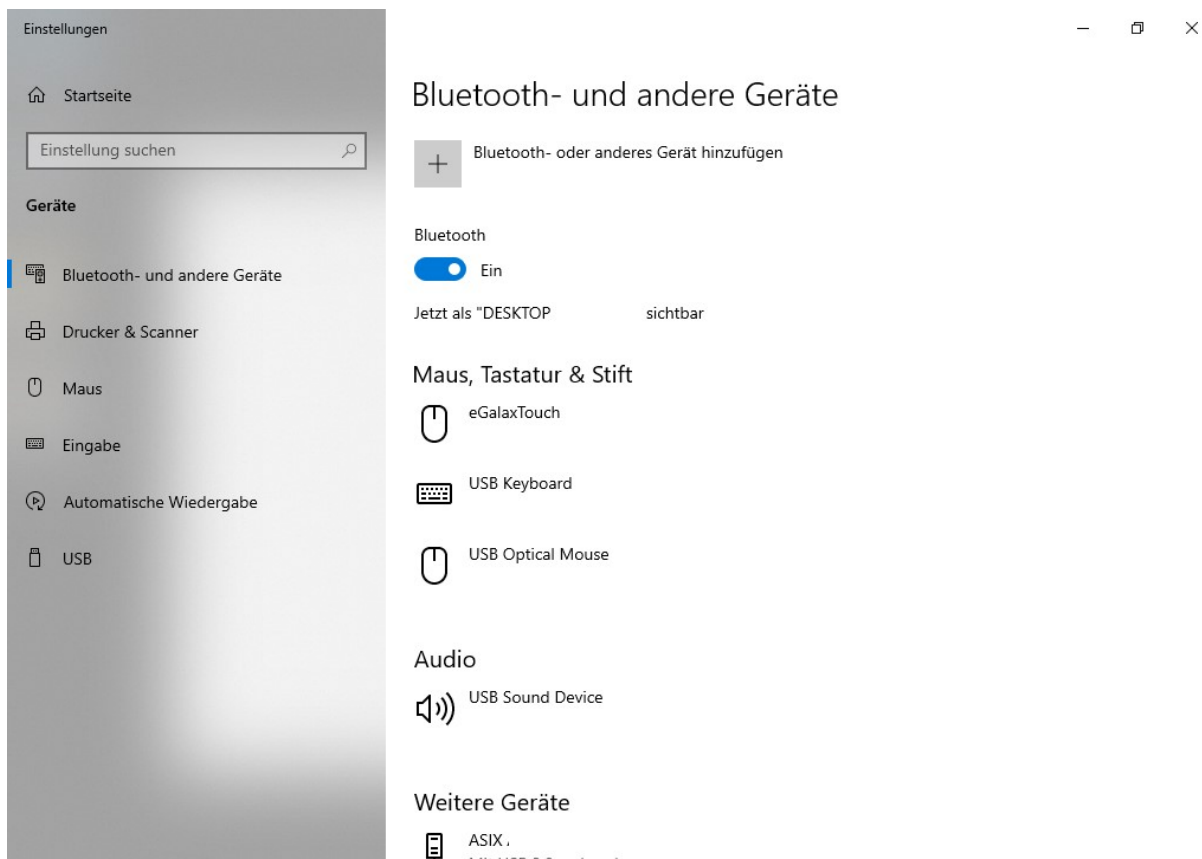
Einstellungen

Startseite

Einstellung suchen

Geräte

Bluetooth- und andere Geräte

Drucker & Scanner

Maus

Eingabe

Automatische Wiedergabe

USB

Bluetooth- und andere Geräte

Bluetooth- oder anderes Gerät hinzufügen

Bluetooth

Ein

Jetzt als "DESKTOP sichtbar

Maus, Tastatur & Stift

eGalaxTouch

USB Keyboard

USB Optical Mouse

Audio

USB Sound Device

Weitere Geräte

ASIX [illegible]

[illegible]